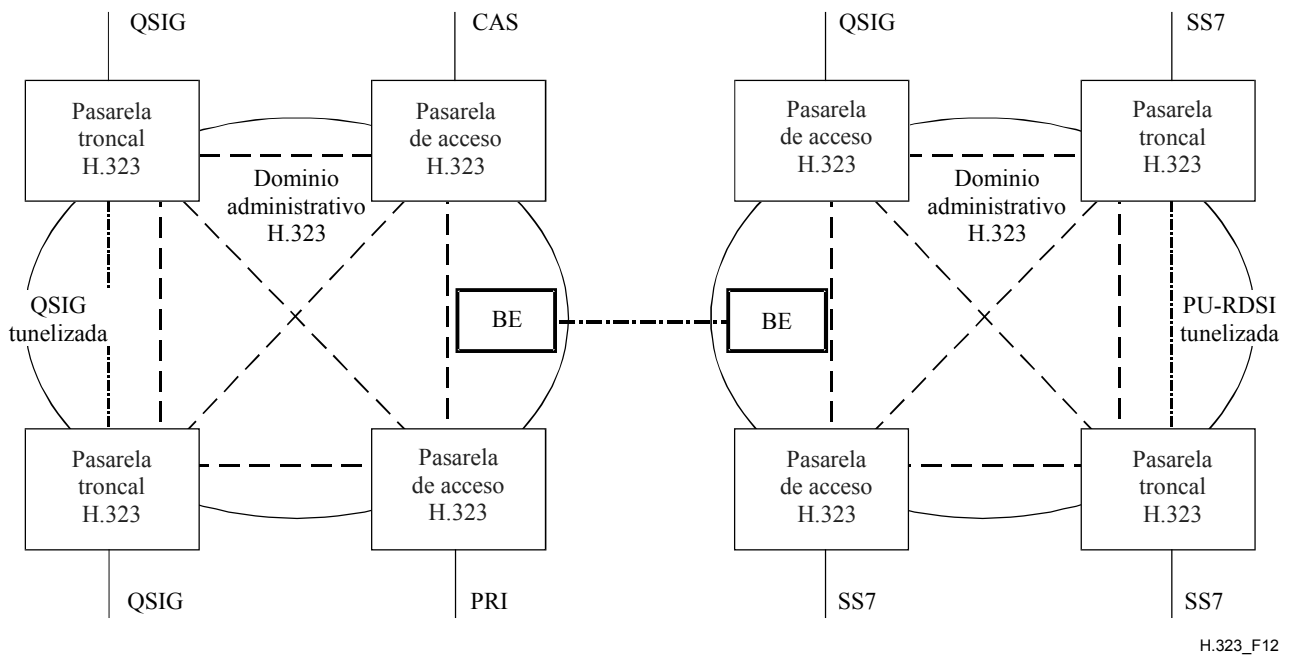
QSIG

CAS

QSIG

SS7

Pasarela troncal H.323

Pasarela de acceso H.323

Dominio administrativo H.323

Pasarela de acceso H.323

Pasarela troncal H.323

Dominio administrativo H.323

QSIG tunelizada

BE

BE

PU-RDSI tunelizada

Pasarela troncal H.323

Pasarela de acceso H.323

Pasarela de acceso H.323

Pasarela troncal H.323

QSIG

PRI

SS7

SS7

H.323_F12